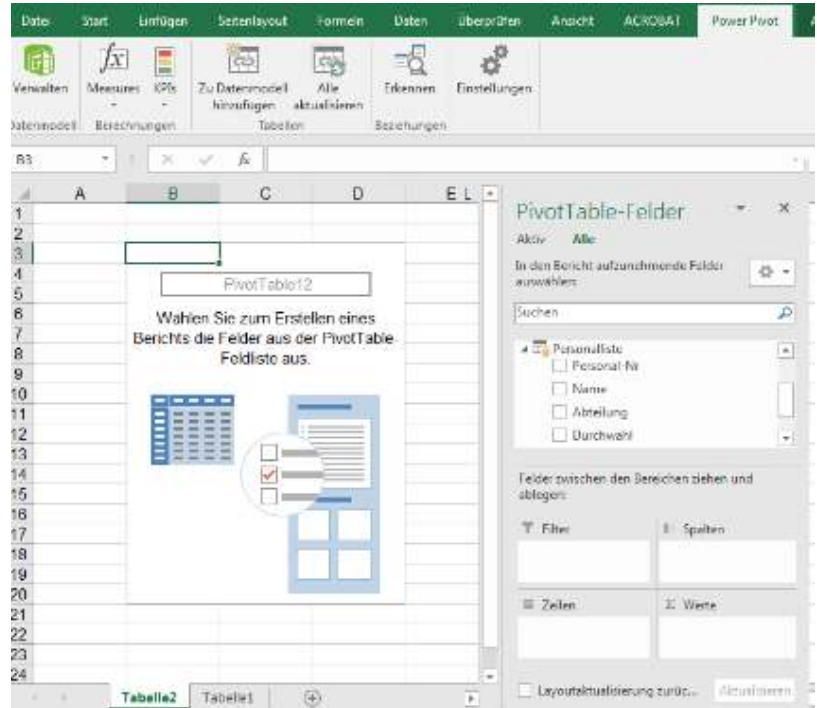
Datei Start Einfügen Seitenlayout Formeln Daten Überprüfen Ansicht ACROBAT Power Pivot

Verwalten
Datenmodell
Measures KPIs
Berechnungen
Zu Datenmodell hinzufügen
Alle aktualisieren
Tabellen
Erkennen
Beziehungen
Einstellungen

B3 $f_x$

A B C D E L

1
2
3
4
5
6
7
8
9
10
11
12
13
14
15
16
17
18
19
20
21
22
23
24

PivotTable12

Wählen Sie zum Erstellen eines Berichts die Felder aus der PivotTable-Feldliste aus.

PivotTable-Felder
Aktiv Alle
In den Bericht aufzunehmende Felder auswählen:
Suchen
Personalliste
Personal-Nr
Name
Abteilung
Durchwahl

Felder zwischen den Bereichen ziehen und ablegen:
Filter
Spalten
Zeilen
Werte

Layoutaktualisierung zurüc... Aktualisieren

Tabelle2 Tabelle1